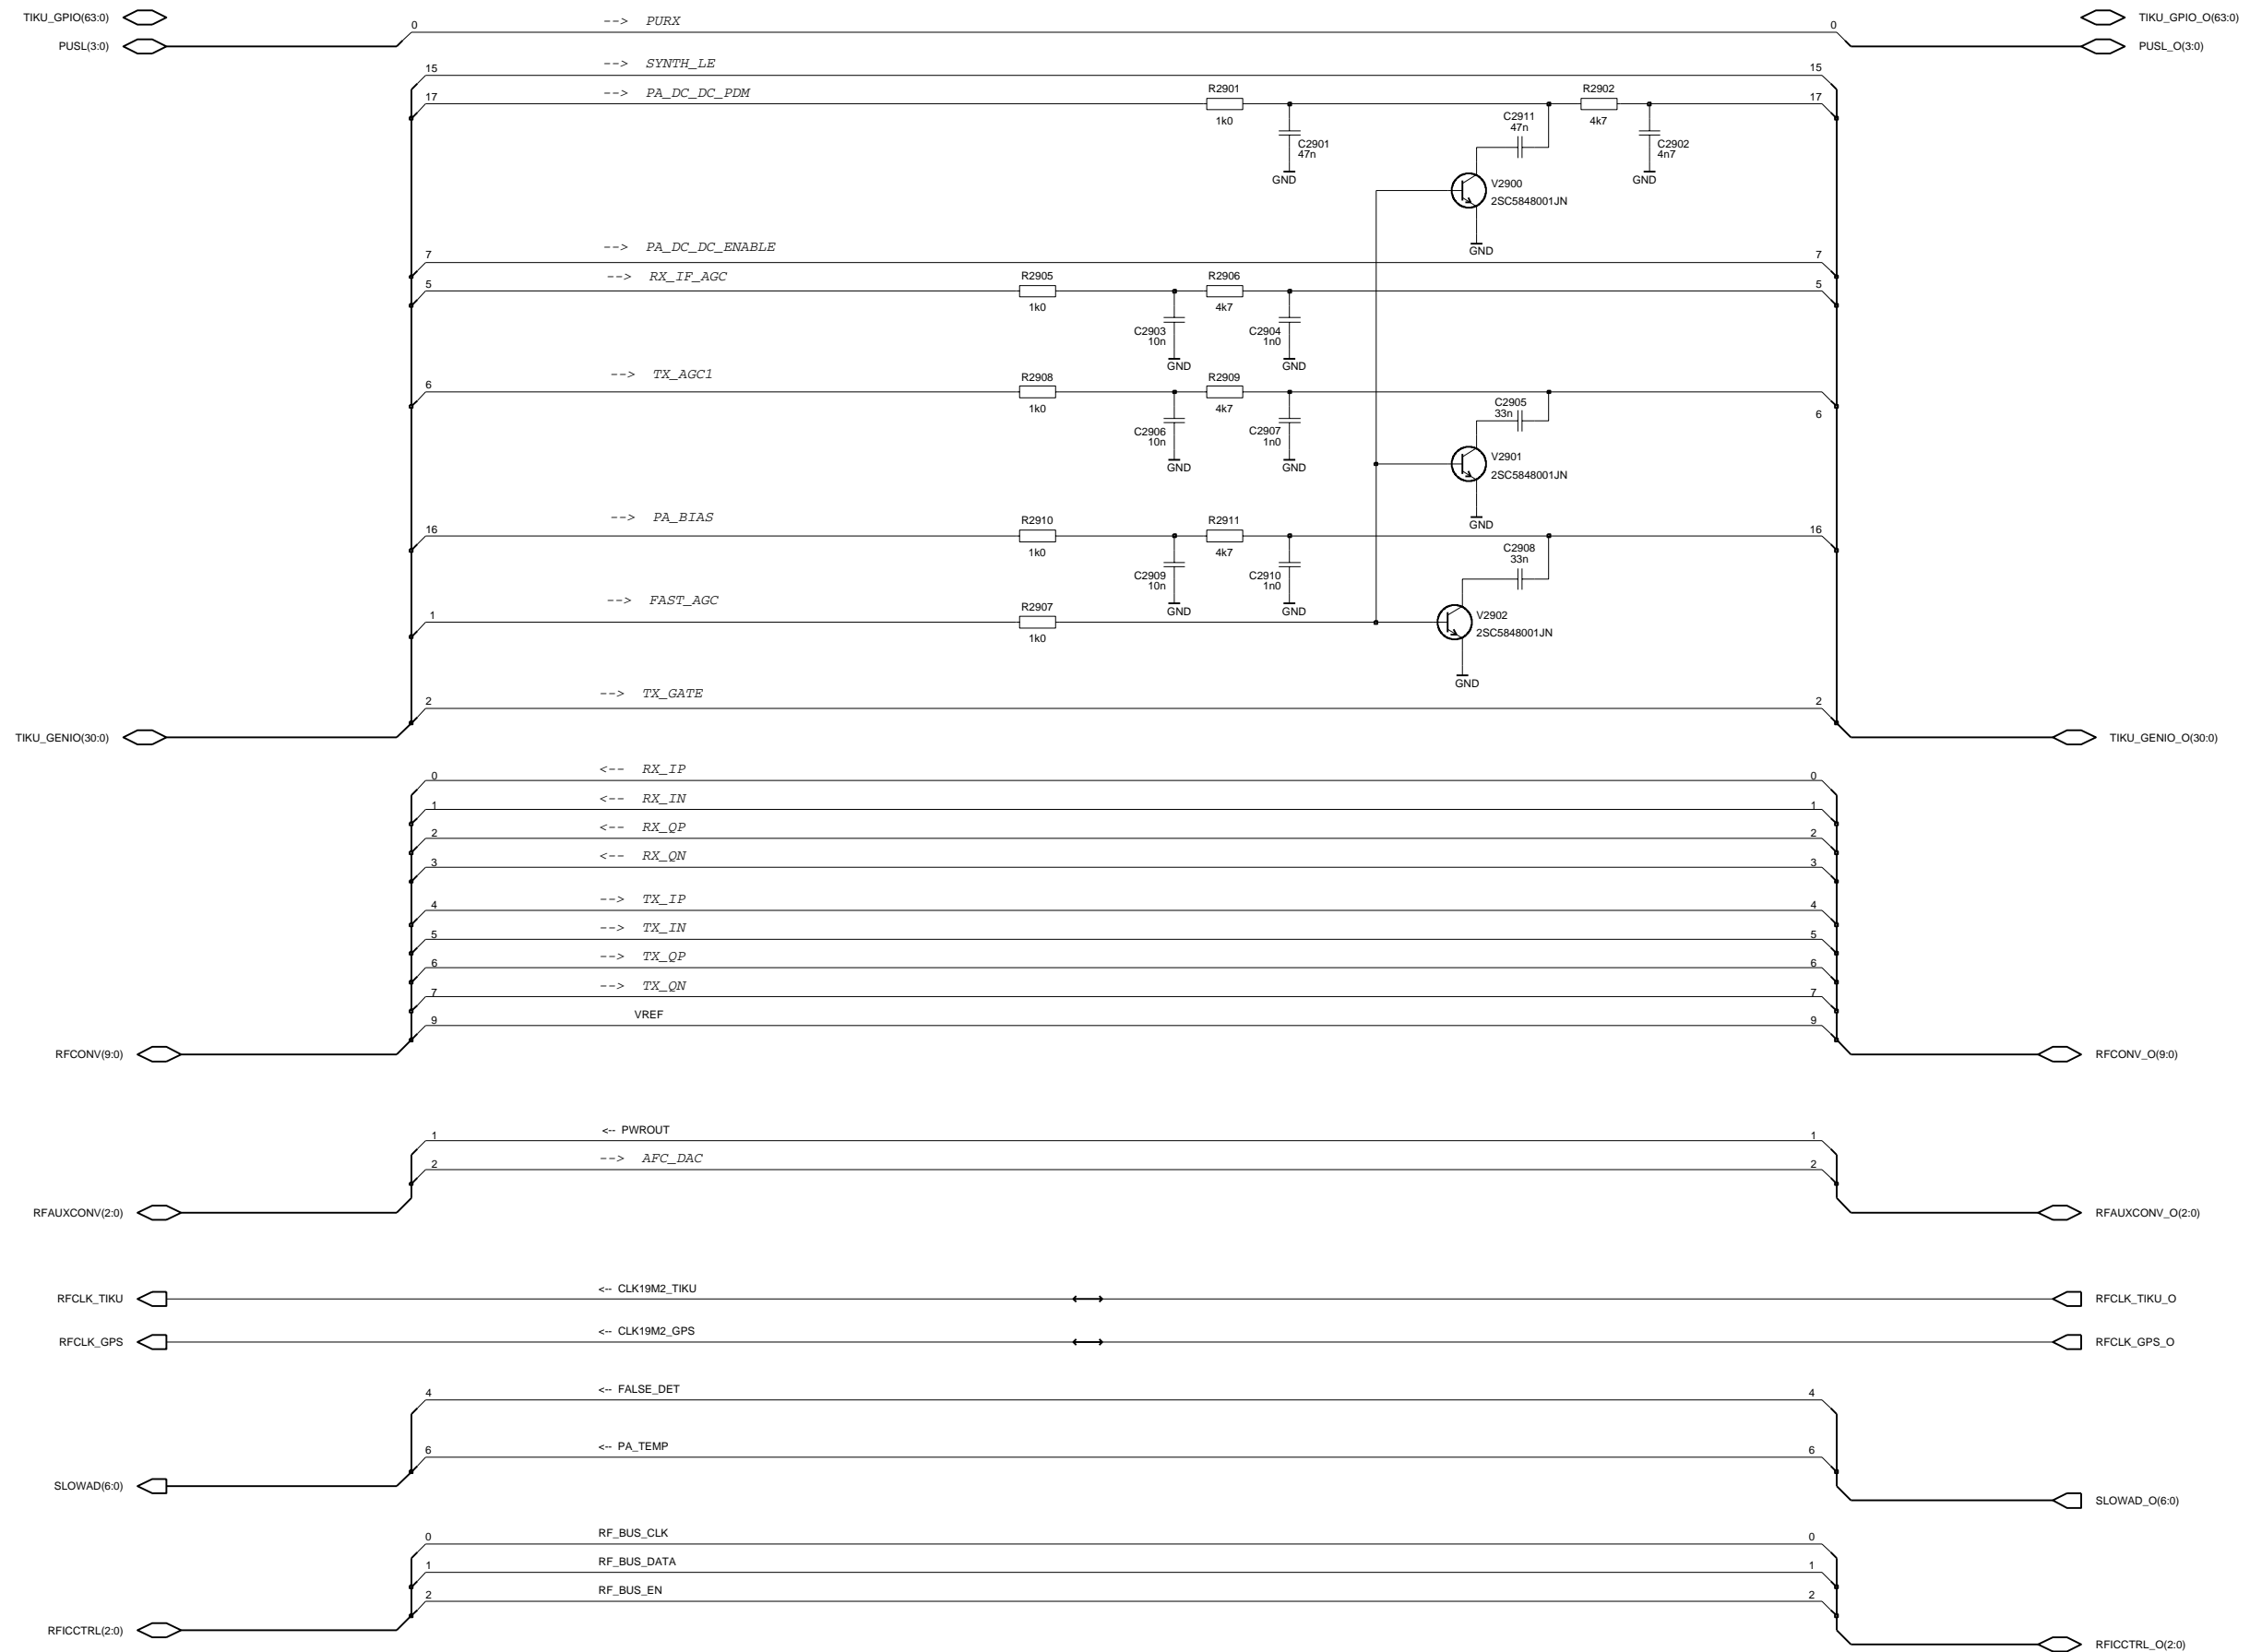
TIKU_GPIO(63:0)
PUSL(3:0)
0 --> PURX 0
TIKU_GPIO_O(63:0)
PUSL_O(3:0)

15 --> SYNTH_LE 15
17 --> PA_DC_DC_PDM 17
R2901 1k0
C2901 47n
GND
C2911 47n
R2902 4k7
C2902 4n7
GND
V2900 2SC5848001JN
GND

7 --> PA_DC_DC_ENABLE 7
5 --> RX_IF_AGC 5
R2905 1k0
R2906 4k7
C2903 10n
GND
C2904 1n0
GND

6 --> TX_AGC1 6
R2908 1k0
R2909 4k7
C2906 10n
GND
C2907 1n0
GND
C2905 33n
V2901 2SC5848001JN
GND

16 --> PA_BIAS 16
R2910 1k0
R2911 4k7
C2909 10n
GND
C2910 1n0
GND
C2908 33n

1 --> FAST_AGC
R2907 1k0
V2902 2SC5848001JN
GND

2 --> TX_GATE 2
TIKU_GENIO(30:0)
TIKU_GENIO_O(30:0)

0 <-- RX_IP 0
1 <-- RX_IN 1
2 <-- RX_QP 2
3 <-- RX_QN 3
4 --> TX_IP 4
5 --> TX_IN 5
6 --> TX_QP 6
7 --> TX_QN 7
9 VREF 9
RFCONV(9:0)
RFCONV_O(9:0)

1 <-- PWROUT 1
2 --> AFC_DAC 2
RFAUXCONV(2:0)
RFAUXCONV_O(2:0)

RFCLK_TIKU
<-- CLK19M2_TIKU
RFCLK_TIKU_O
RFCLK_GPS
<-- CLK19M2_GPS
RFCLK_GPS_O

4 <-- FALSE_DET 4
6 <-- PA_TEMP 6
SLOWAD(6:0)
SLOWAD_O(6:0)

0 RF_BUS_CLK 0
1 RF_BUS_DATA 1
2 RF_BUS_EN 2
RFICCTRL(2:0)
RFICCTRL_O(2:0)